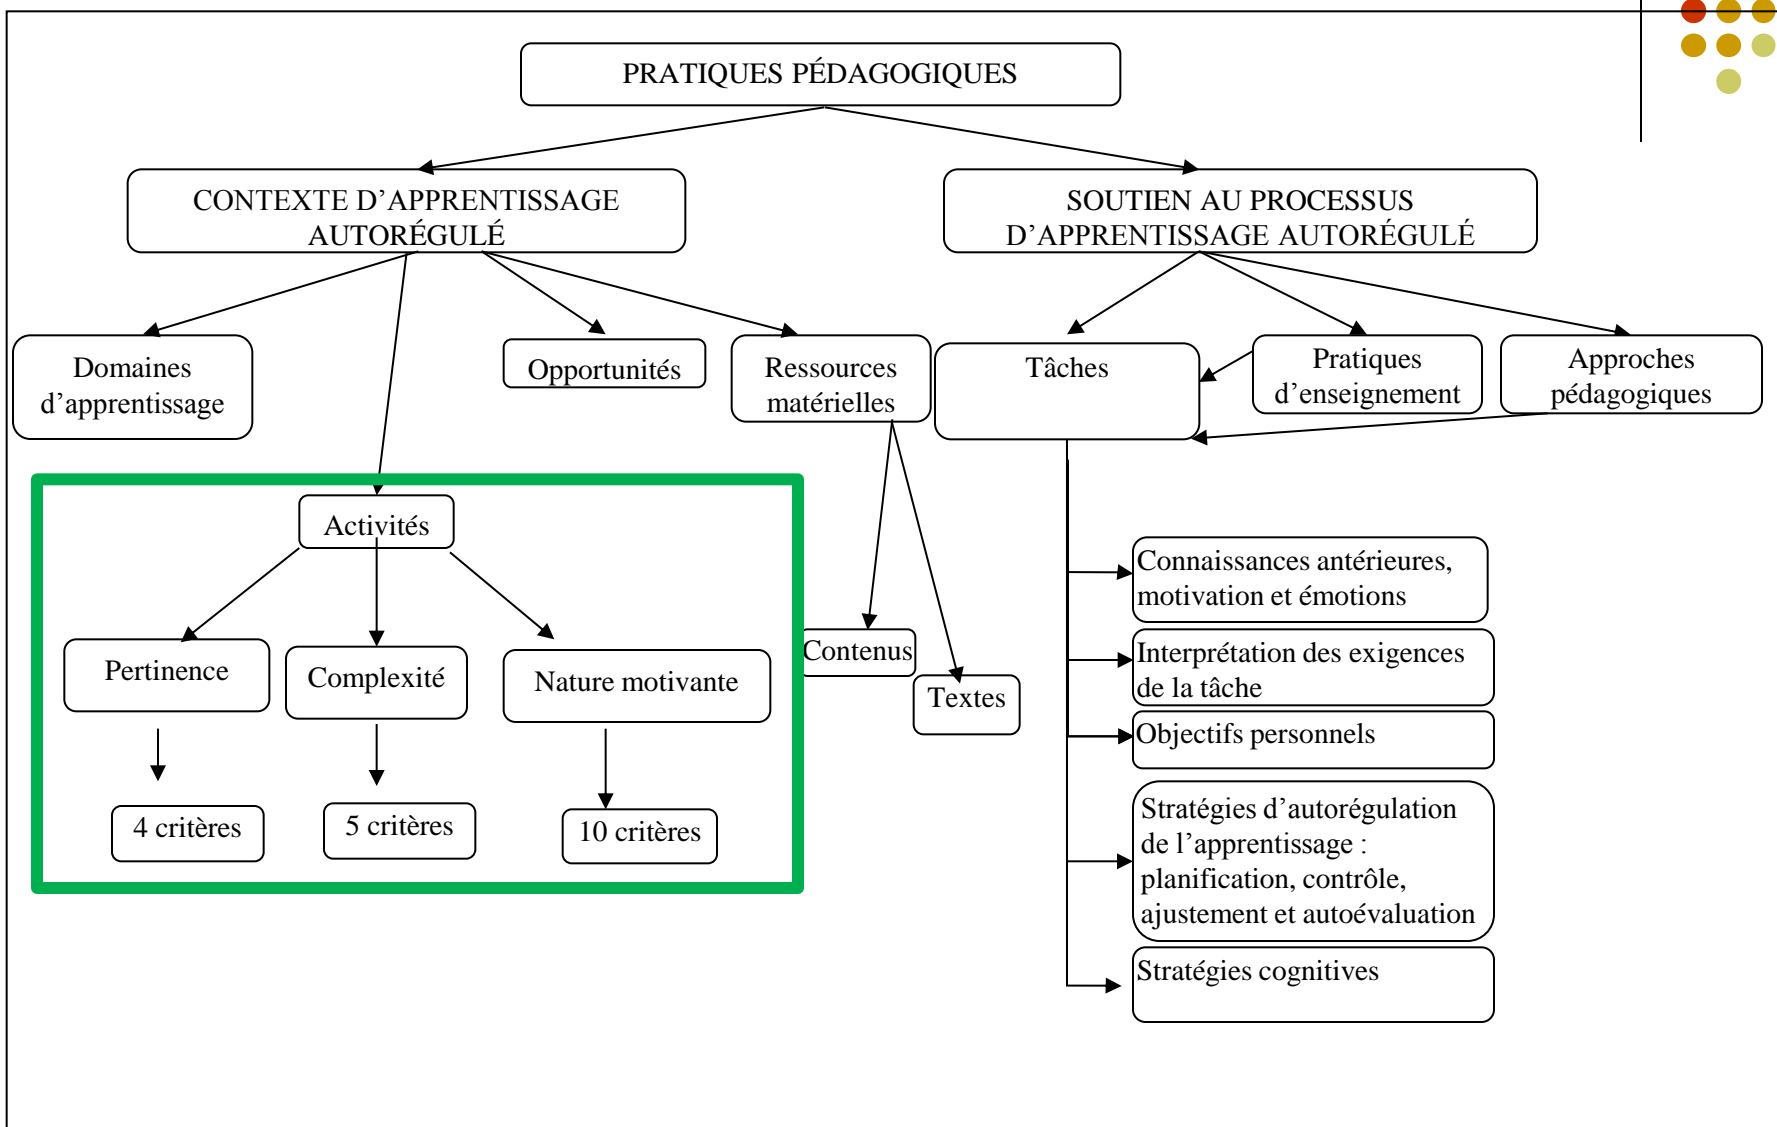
PRATIQUES PÉDAGOGIQUES

CONTEXTE D'APPRENTISSAGE AUTORÉGULÉ

SOUTIEN AU PROCESSUS D'APPRENTISSAGE AUTORÉGULÉ

Domaines d'apprentissage

Opportunités

Ressources matérielles

Tâches

Pratiques d'enseignement

Approches pédagogiques

Activités

Pertinence

Complexité

Nature motivante

4 critères

5 critères

10 critères

Contenus

Textes

Connaissances antérieures, motivation et émotions

Interprétation des exigences de la tâche

Objectifs personnels

Stratégies d'autorégulation de l'apprentissage : planification, contrôle, ajustement et autoévaluation

Stratégies cognitives